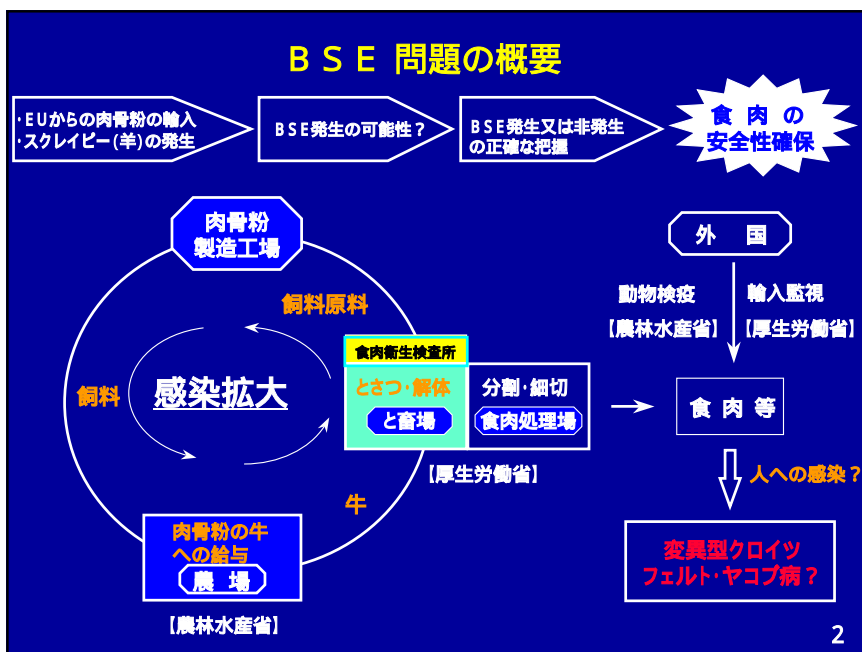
ＢＳＥ 問題の概要

・ＥＵからの肉骨粉の輸入
・スクレイピー（羊）の発生

ＢＳＥ発生の可能性？

ＢＳＥ発生又は非発生の正確な把握

食 肉 の
安全性確保

肉骨粉
製造工場

飼料原料

飼料

感染拡大

牛

肉骨粉の牛への給与

農　場

【農林水産省】

食肉衛生検査所

とさつ・解体

と畜場

分割・細切

食肉処理場

【厚生労働省】

外　国

動物検疫

輸入監視

【農林水産省】

【厚生労働省】

食 肉 等

人への感染？

変異型クロイツフェルト・ヤコブ病？

2